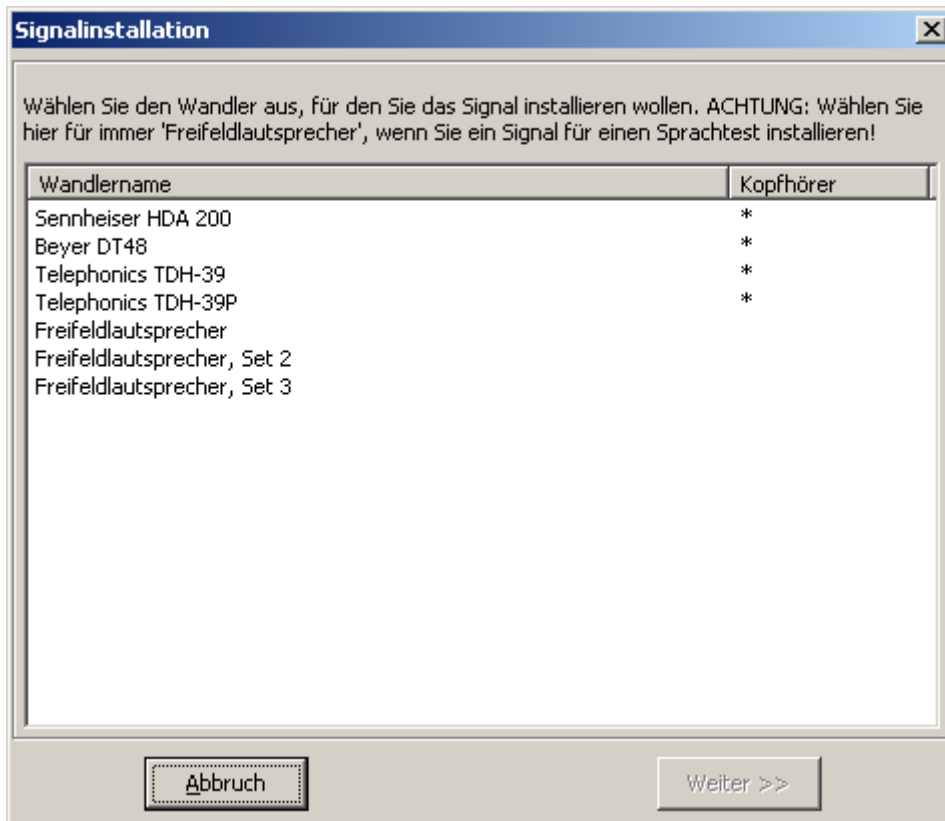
Signalinstallation

Wählen Sie den Wandler aus, für den Sie das Signal installieren wollen. ACHTUNG: Wählen Sie hier für immer 'Freifeldlautsprecher', wenn Sie ein Signal für einen Sprachtest installieren!

| Wandlername | Kopfhörer |
|---|---|
| Sennheiser HDA 200 | * |
| Beyer DT48 | * |
| Telephonics TDH-39 | * |
| Telephonics TDH-39P | * |
| Freifeldlautsprecher | |
| Freifeldlautsprecher, Set 2 | |
| Freifeldlautsprecher, Set 3 | |

Abbruch

Weiter >>